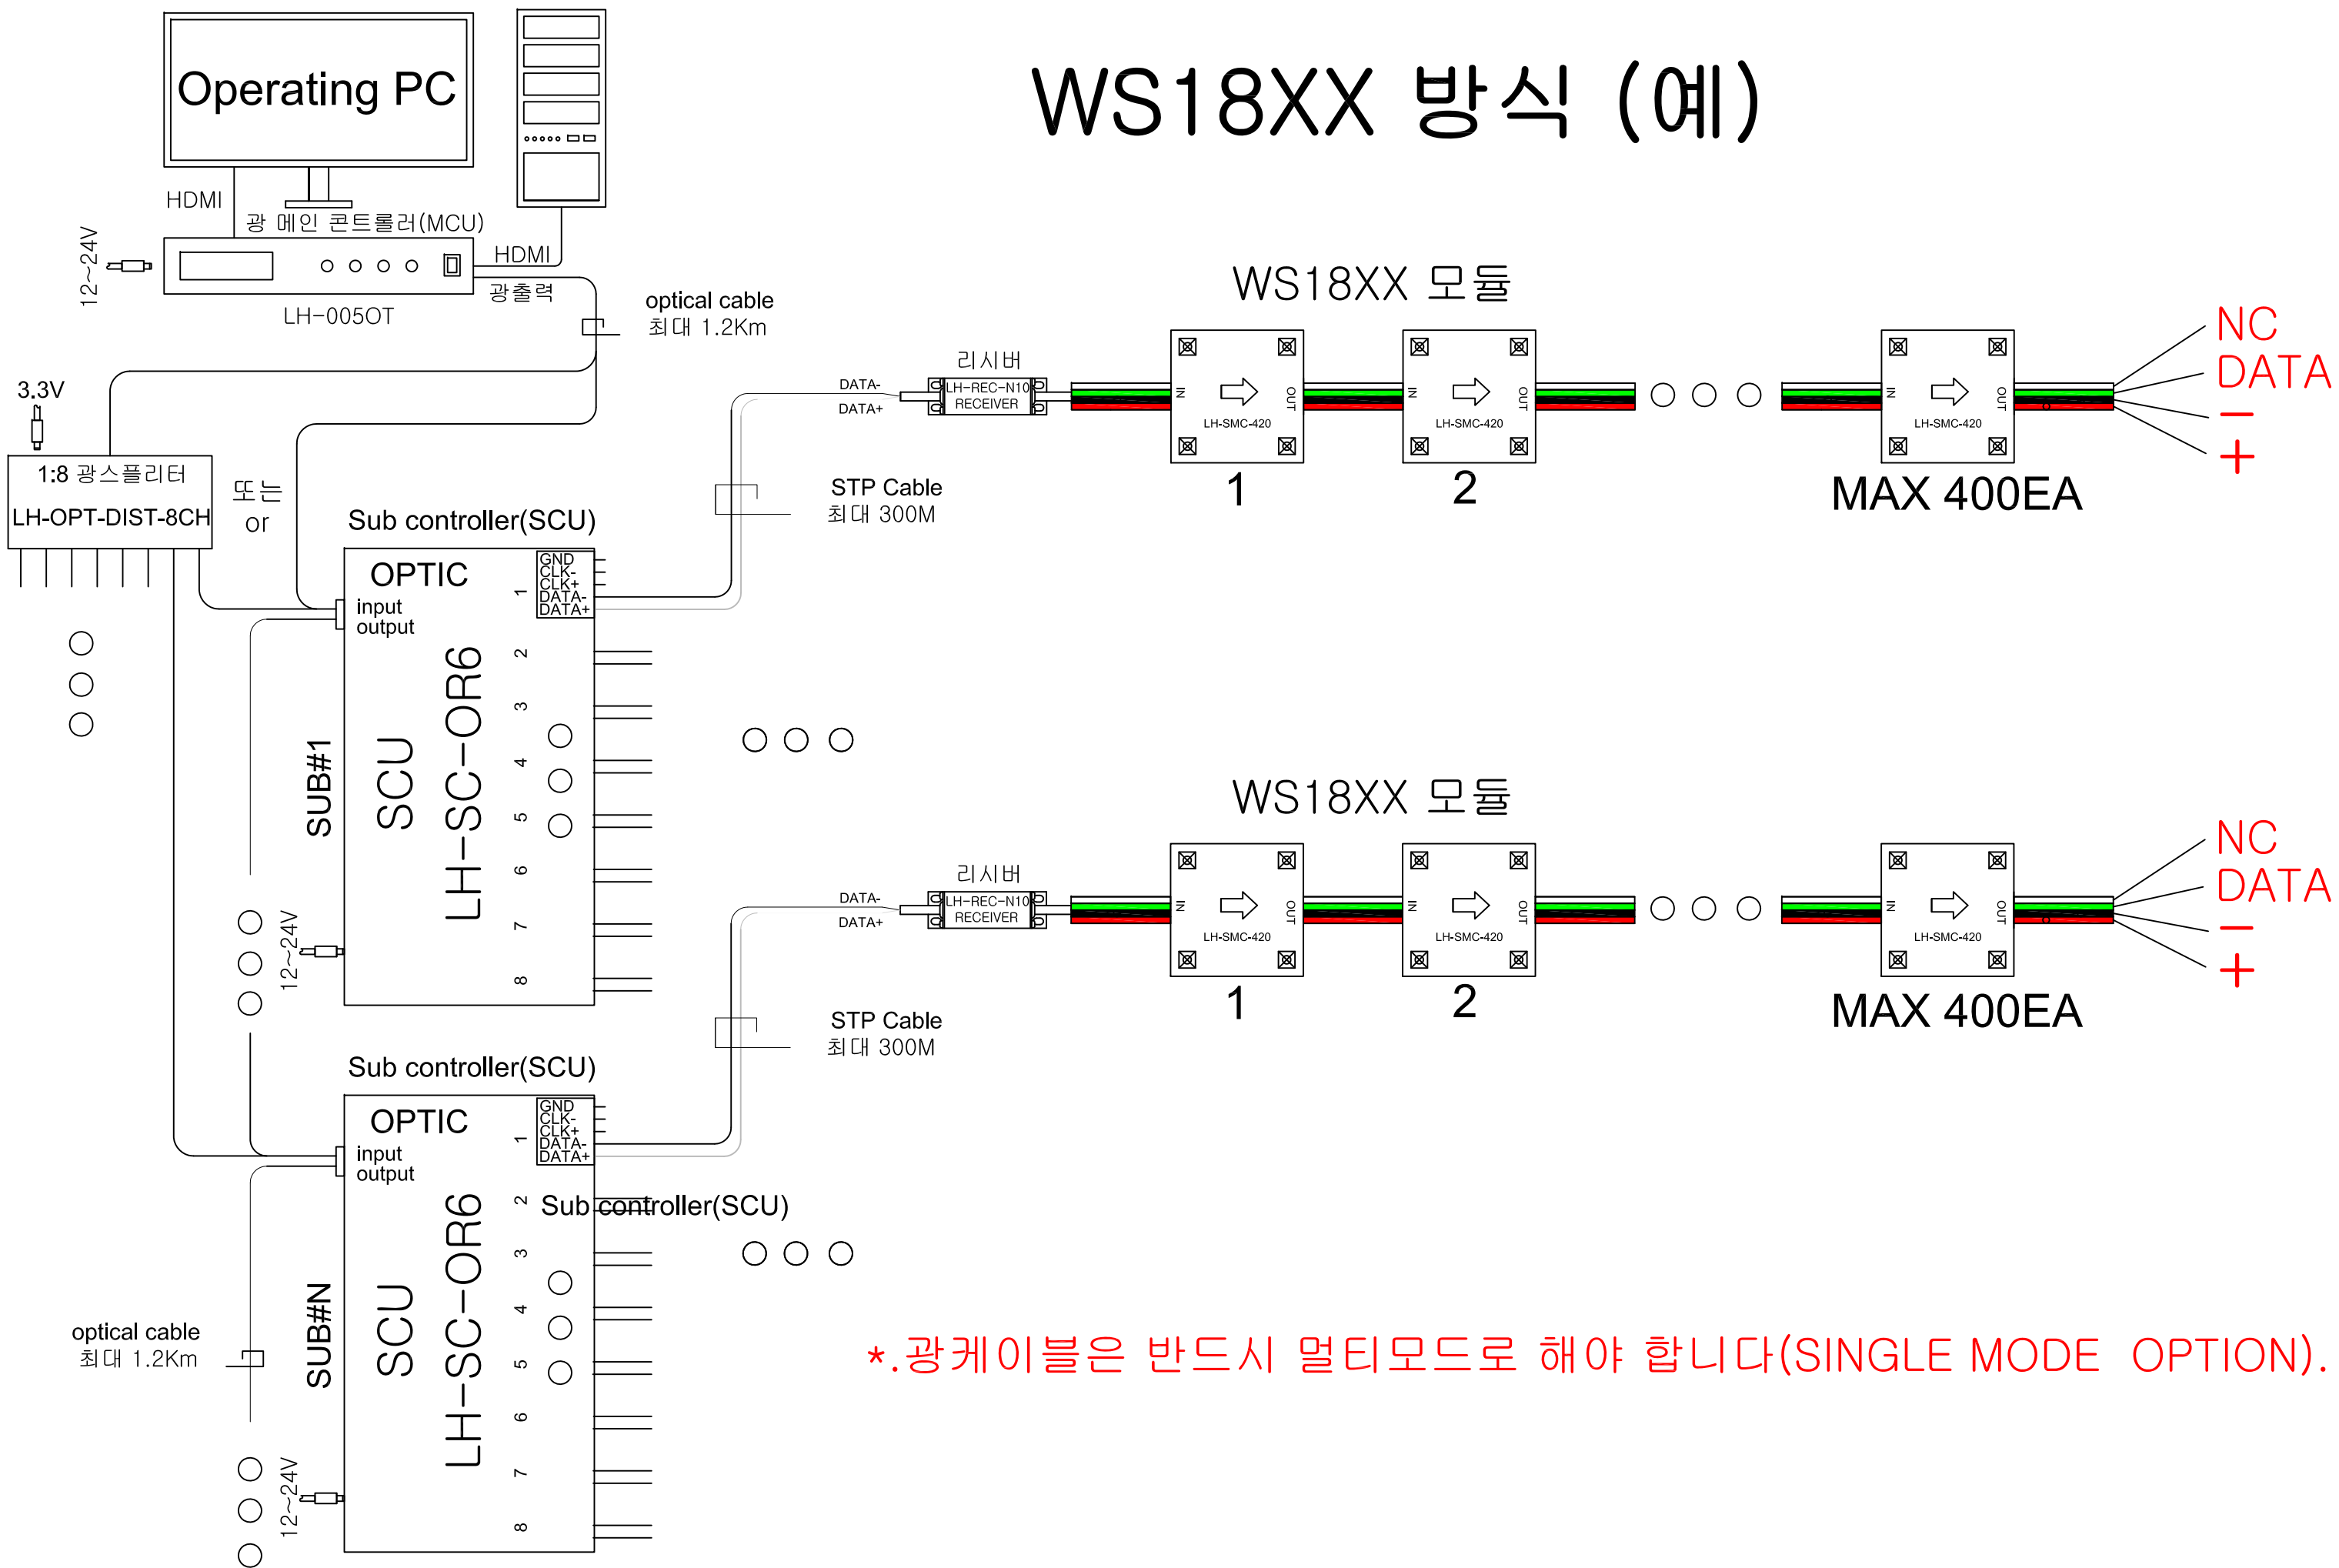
Operating PC

WS18XX 방식 (예)

HDMI
광 메인 콘트롤러(MCU)
12~24V
HDMI
광출력
LH-005OT
optical cable
최대 1.2Km

WS18XX 모듈

3.3V
1:8 광스플리터
LH-OPT-DIST-8CH
또는
or

리시버
DATA-
DATA+
LH-REC-N10
RECEIVER
IN
OUT
LH-SMC-420
IN
OUT
LH-SMC-420
IN
OUT
LH-SMC-420
NC
DATA
−
+
1
2
MAX 400EA

STP Cable
최대 300M

Sub controller(SCU)
OPTIC
input
output
GND
CLK-
CLK+
DATA-
DATA+
1
2
3
4
5
6
7
8
SUB#1
SCU
LH-SC-OR6
12~24V

WS18XX 모듈

리시버
DATA-
DATA+
LH-REC-N10
RECEIVER
IN
OUT
LH-SMC-420
IN
OUT
LH-SMC-420
IN
OUT
LH-SMC-420
NC
DATA
−
+
1
2
MAX 400EA

STP Cable
최대 300M

Sub controller(SCU)
OPTIC
input
output
GND
CLK-
CLK+
DATA-
DATA+
1
2
3
4
5
6
7
8
Sub controller(SCU)
SUB#N
SCU
LH-SC-OR6
optical cable
최대 1.2Km
12~24V

*.광케이블은 반드시 멀티모드로 해야 합니다(SINGLE MODE OPTION).